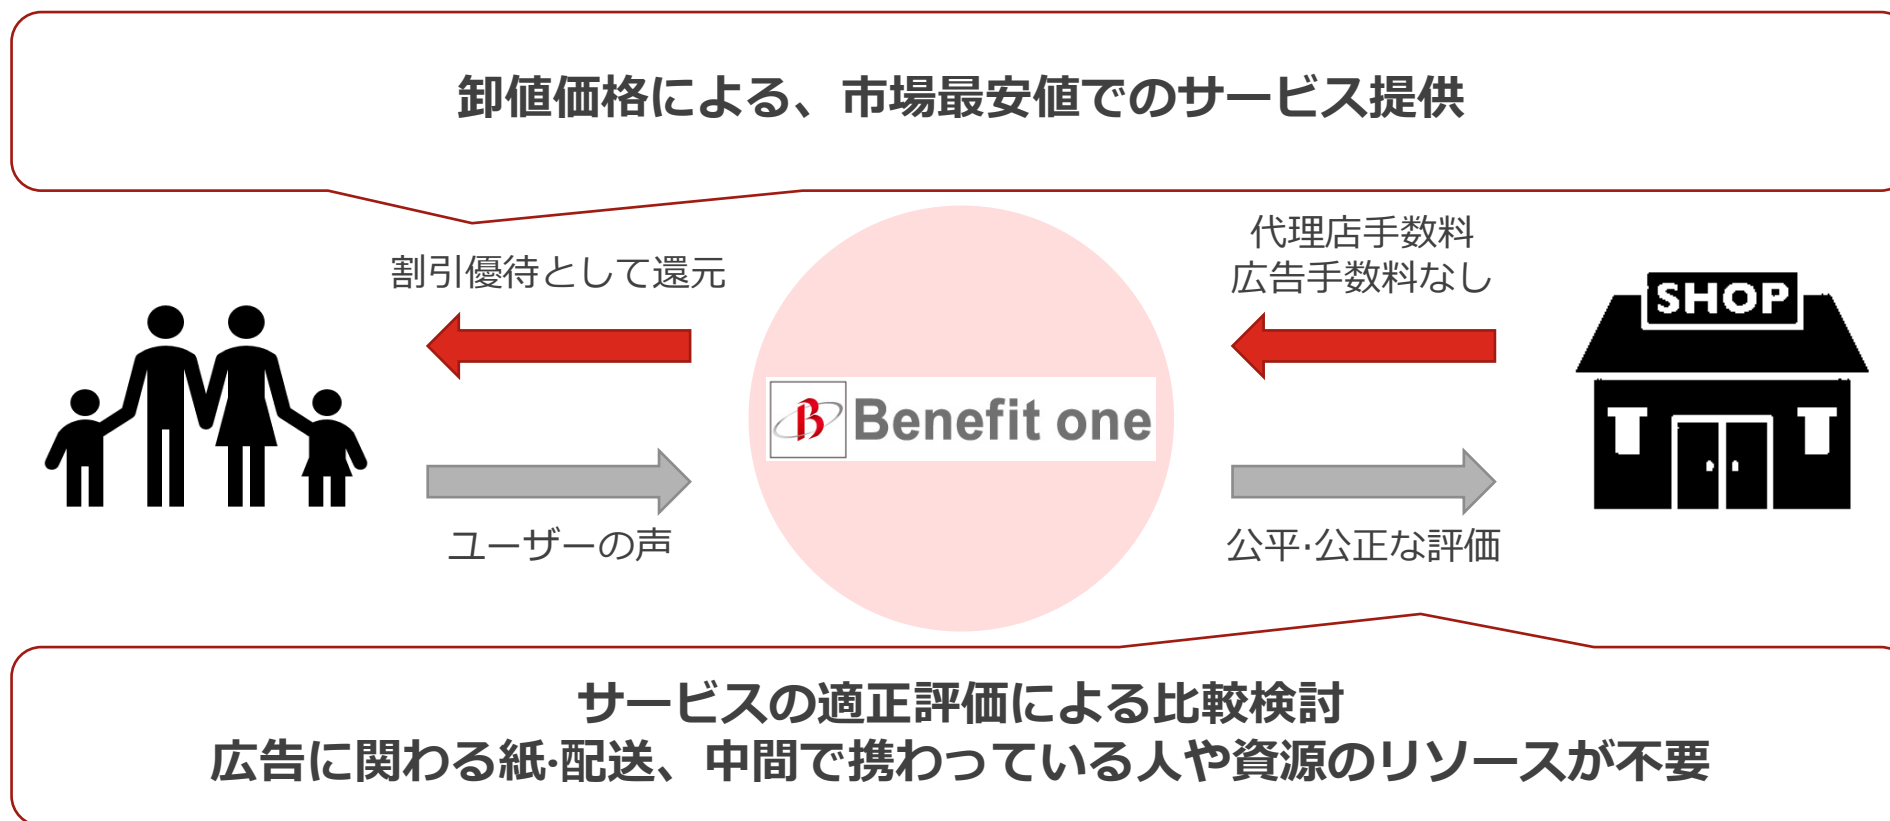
卸値価格による、市場最安値でのサービス提供

割引優待として還元

代理店手数料
広告手数料なし

SHOP

B Benefit one

ユーザーの声

公平･公正な評価

サービスの適正評価による比較検討
広告に関わる紙･配送、中間で携わっている人や資源のリソースが不要